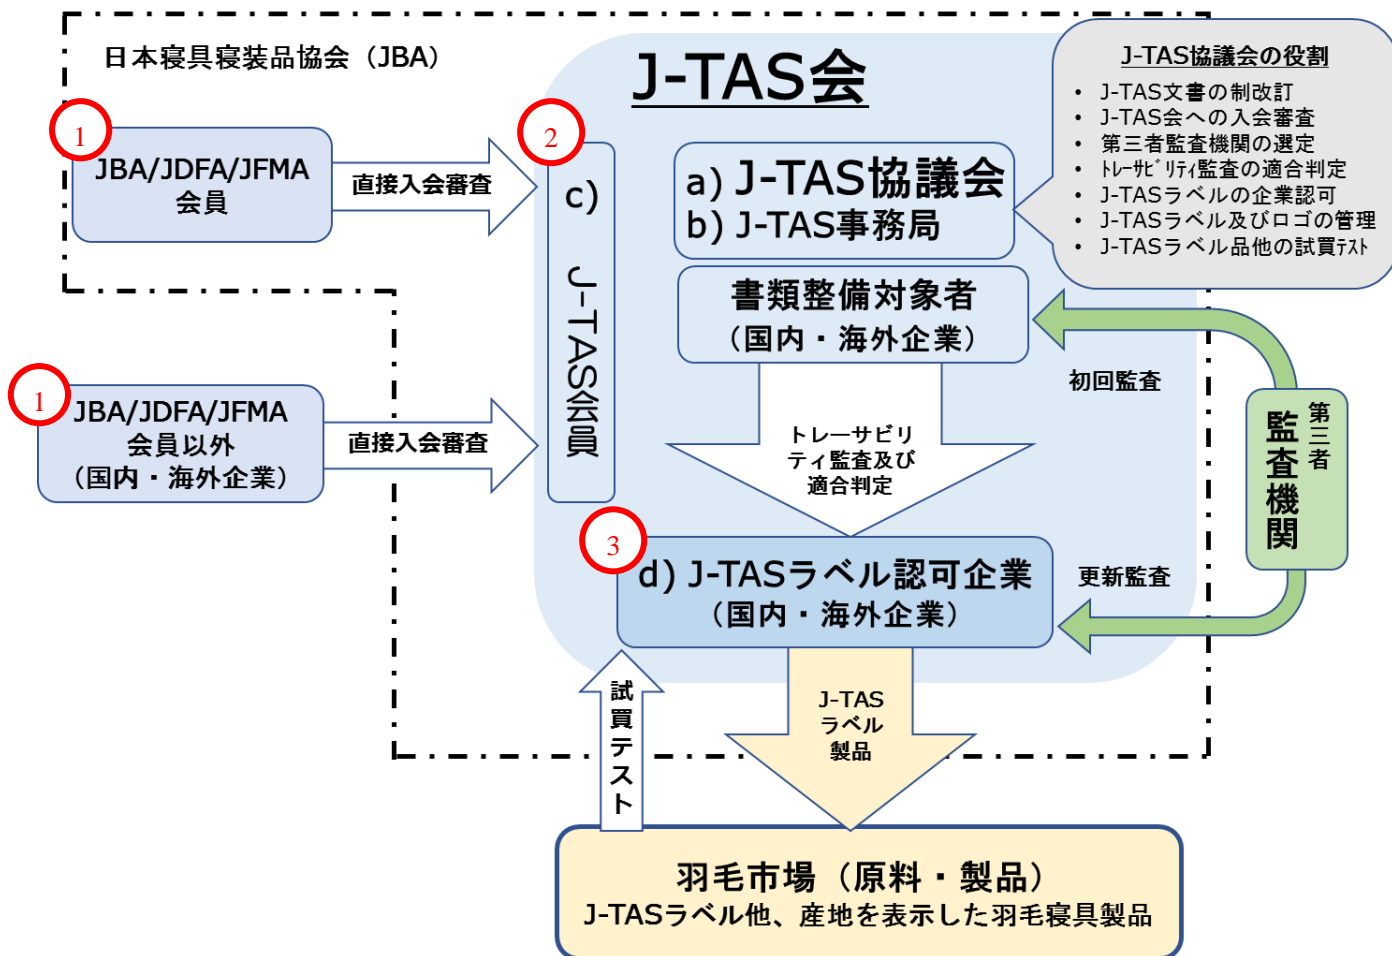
日本寝具寝装品協会（JBA）

J-TAS会

J-TAS協議会の役割
• J-TAS文書の制改訂
• J-TAS会への入会審査
• 第三者監査機関の選定
• ﾄﾚｰｻﾋﾞﾘﾃｨ監査の適合判定
• J-TASラベルの企業認可
• J-TASラベル及びロゴの管理
• J-TASラベル品他の試買ﾃｽﾄ

1
JBA/JDFA/JFMA
会員

直接入会審査

2
c) J-TAS会員

a) J-TAS協議会
b) J-TAS事務局

書類整備対象者
（国内・海外企業）

初回監査

第三者
監査機関

1
JBA/JDFA/JFMA
会員以外
（国内・海外企業）

直接入会審査

トレーサビリティ監査及び適合判定

3
d) J-TASラベル認可企業
（国内・海外企業）

更新監査

試買テスト

J-TAS
ラベル
製品

羽毛市場（原料・製品）
J-TASラベル他、産地を表示した羽毛寝具製品